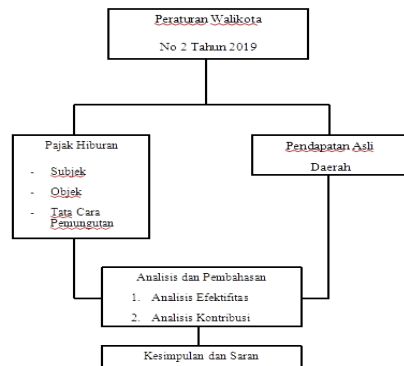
Peraturan Walikota

No 2 Tahun 2019

Pajak Hiburan

- Subjek
- Objek
- Tata Cara Pemungutan

Pendapatan Asli Daerah

Analisis dan Pembahasan

1. Analisis Efektifitas
2. Analisis Kontribusi

Kesimpulan dan Saran